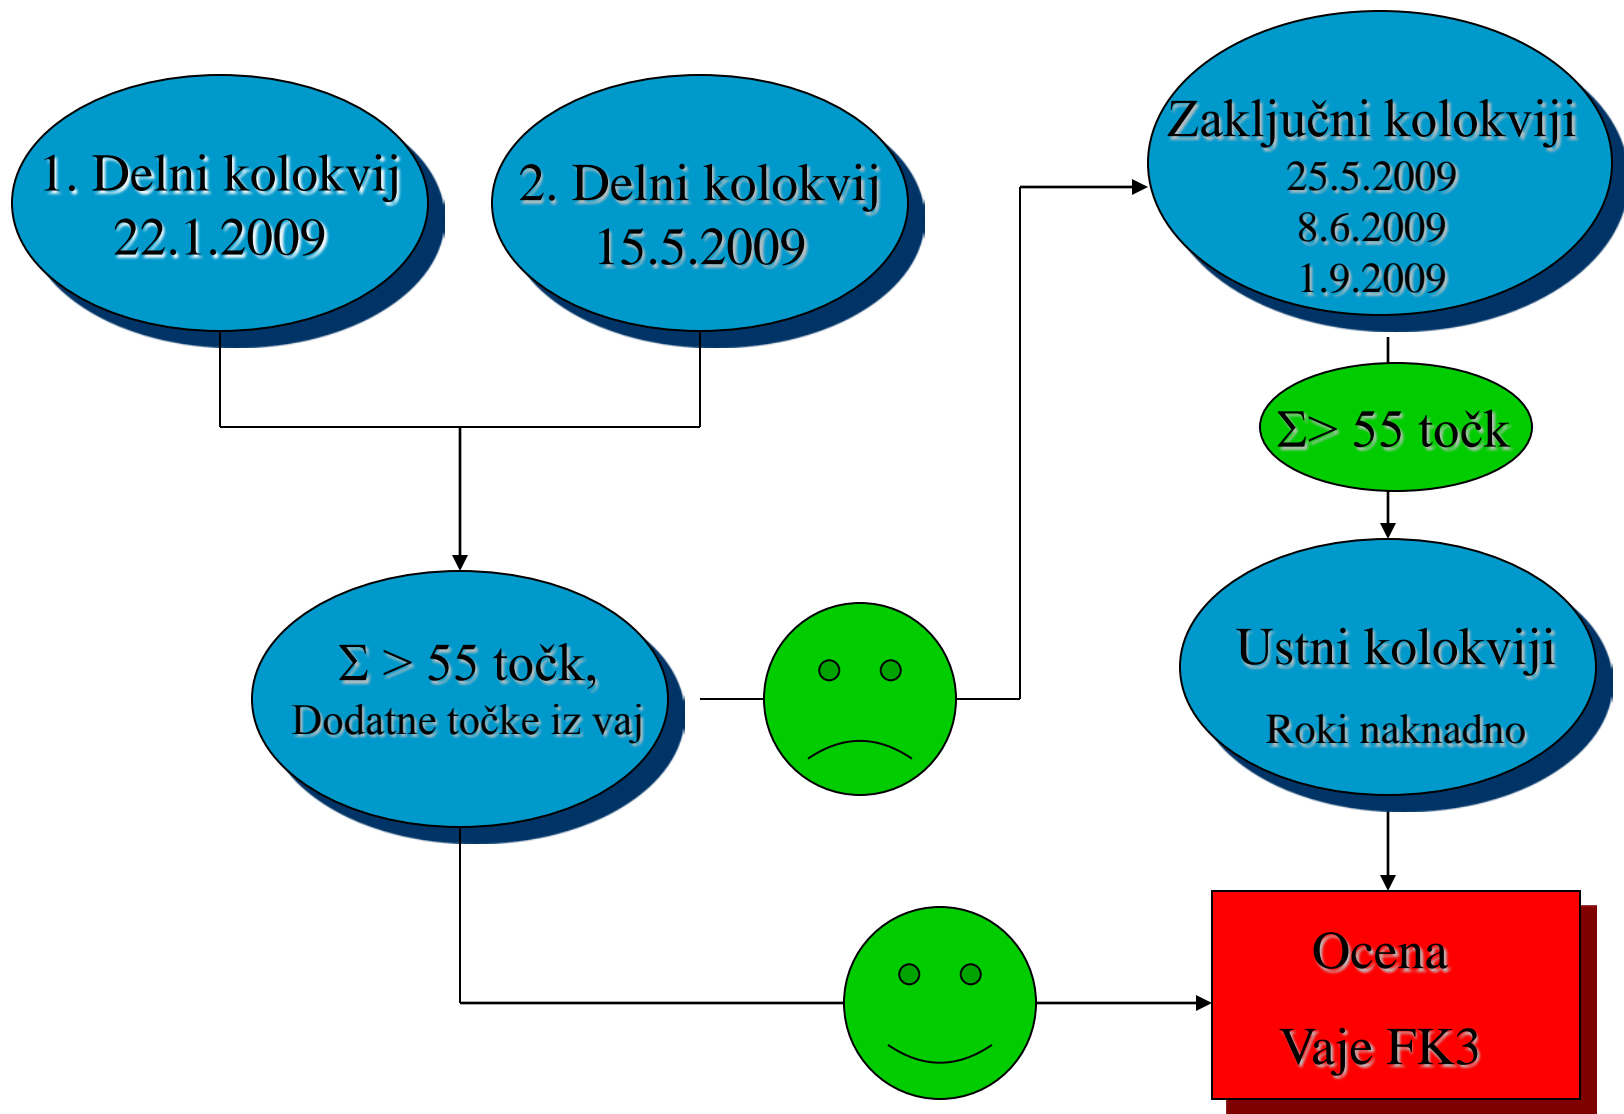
1. Delni kolokvij
22.1.2009

2. Delni kolokvij
15.5.2009

Zaključni kolokviji
25.5.2009
8.6.2009
1.9.2009

$\Sigma$> 55 točk

$\Sigma$ > 55 točk,
Dodatne točke iz vaj

Ustni kolokviji
Roki naknadno

Ocena
Vaje FK3